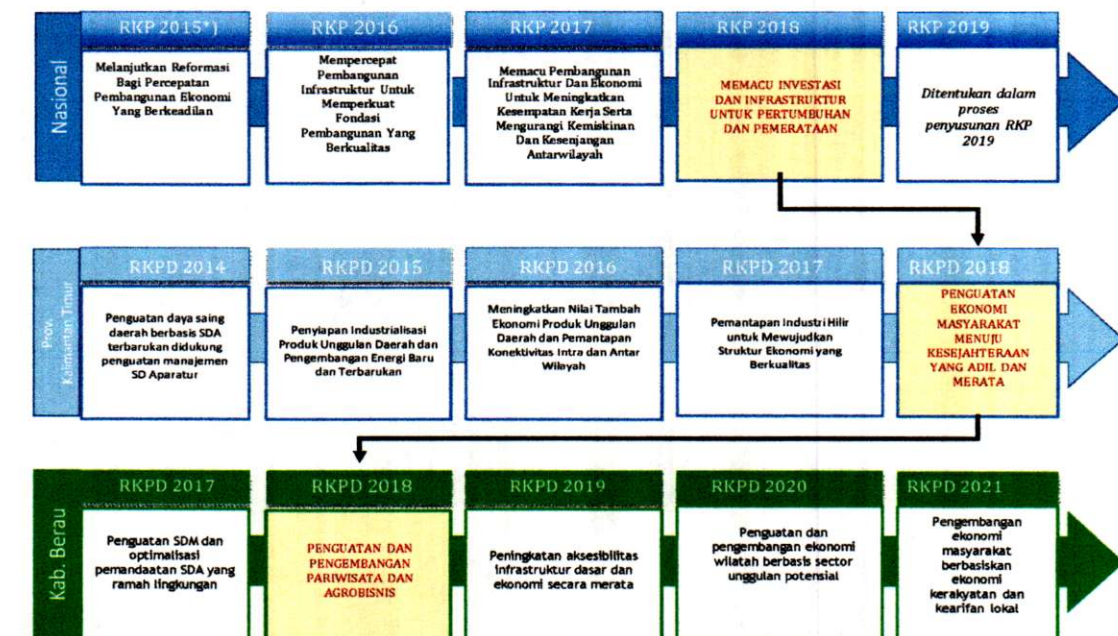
Nasional

RKP 2015*)

Melanjutkan Reformasi Bagi Percepatan Pembangunan Ekonomi Yang Berkeadilan

RKP 2016

Mempercepat Pembangunan Infrastruktur Untuk Memperkuat Fondasi Pembangunan Yang Berkualitas

RKP 2017

Memacu Pembangunan Infrastruktur Dan Ekonomi Untuk Meningkatkan Kesempatan Kerja Serta Mengurangi Kemiskinan Dan Kesenjangan Antarwilayah

RKP 2018

MEMACU INVESTASI DAN INFRASTRUKTUR UNTUK PERTUMBUHAN DAN PEMERATAAN

RKP 2019

Ditentukan dalam proses penyusunan RKP 2019

Prov. Kalimantan Timur

RKPD 2014

Penguatan daya saing daerah berbasis SDA terbarukan didukung penguatan manajemen SD Aparatur

RKPD 2015

Penyiapan Industrialisasi Produk Unggulan Daerah dan Pengembangan Energi Baru dan Terbarukan

RKPD 2016

Meningkatkan Nilai Tambah Ekonomi Produk Unggulan Daerah dan Pemantapan Konektivitas Intra dan Antar Wilayah

RKPD 2017

Pemantapan Industri Hilir untuk Mewujudkan Struktur Ekonomi yang Berkualitas

RKPD 2018

PENGUATAN EKONOMI MASYARAKAT MENUJU KESEJAHTERAAN YANG ADIL DAN MERATA

Kab. Berau

RKPD 2017

Penguatan SDM dan optimalisasi pemandaatan SDA yang ramah lingkungan

RKPD 2018

PENGUATAN DAN PENGEMBANGAN PARIWISATA DAN AGROBISNIS

RKPD 2019

Peningkatan aksesibilitas infrastruktur dasar dan ekonomi secara merata

RKPD 2020

Penguatan dan pengembangan ekonomi wilatah berbasis sector unggulan potensial

RKPD 2021

Pengembangan ekonomi masyarakat berbasiskan ekonomi kerakyatan dan kearifan lokal